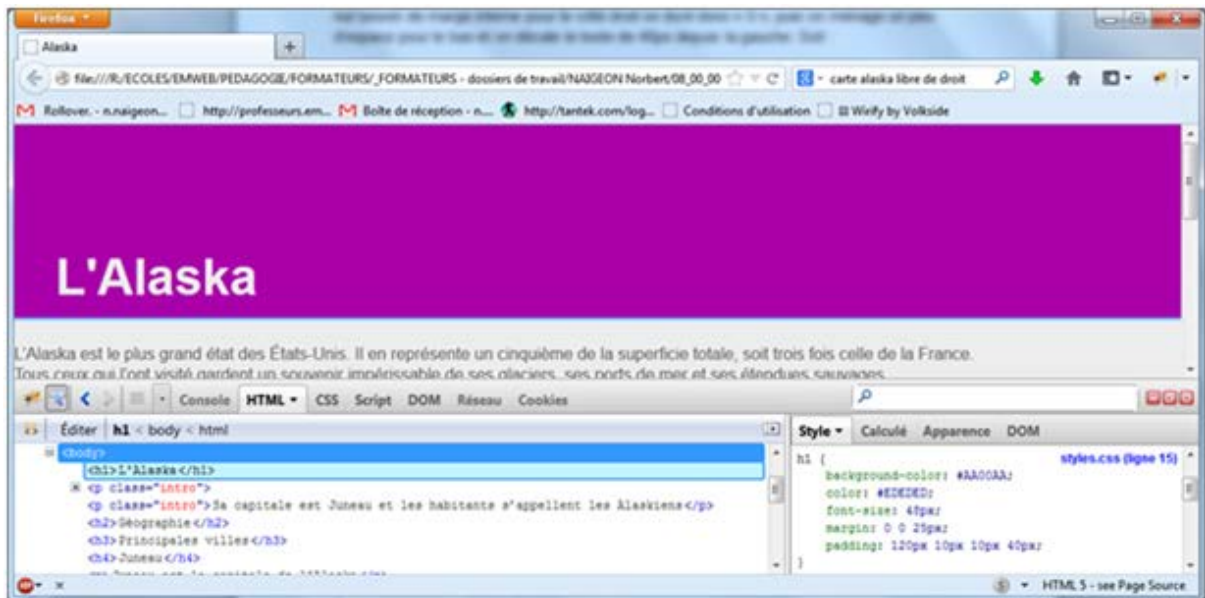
Firefox

Alaska

+

file:///R:/ECOLES/EMWEB/PEDAGOGIE/FORMATEURS/_FORMATEURS - dossiers de travail/NAIGEON Norbert/08_00_00

carte alaska libre de droit

Rollover. - n.naigeon... http://professeurs.em... Boîte de réception - n... http://tantek.com/log... Conditions d'utilisation Wirify by Volkside

L'Alaska

L'Alaska est le plus grand état des États-Unis. Il en représente un cinquième de la superficie totale, soit trois fois celle de la France. Tous ceux qui l'ont visité gardent un souvenir impérissable de ses glaciers, ses ports de mer et ses étendues sauvages

Console HTML CSS Script DOM Réseau Cookies

Éditer h1 < body < html

<body>
<h1>L'Alaska</h1>
<p class="intro">
<p class="intro">Sa capitale est Juneau et les habitants s'appellent les Alaskiens</p>
<h2>Géographie</h2>
<h3>Principales villes</h3>
<h4>Juneau</h4>

Style Calculé Apparence DOM

h1 {
background-color: #AA00AA;
color: #EDEDED;
font-size: 48px;
margin: 0 0 25px;
padding: 120px 10px 10px 40px;
}

styles.css (ligne 15)

HTML 5 - see Page Source